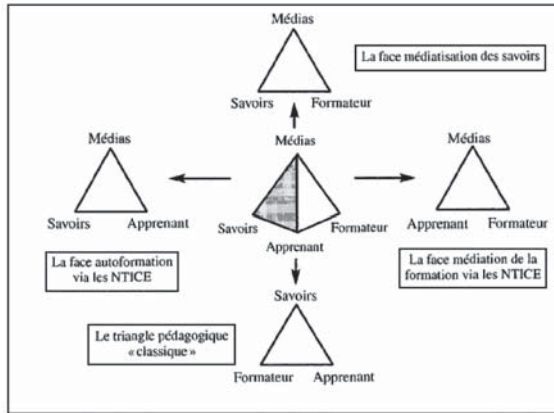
Médias

Savoirs Formateur

La face médiatisation des savoirs

Médias

Savoirs Apprenant

Médias

Savoirs Formateur

Apprenant

Médias

Apprenant Formateur

La face autoformation via les NTICE

La face médiation de la formation via les NTICE

Savoirs

Le triangle pédagogique « classique »

Formateur Apprenant